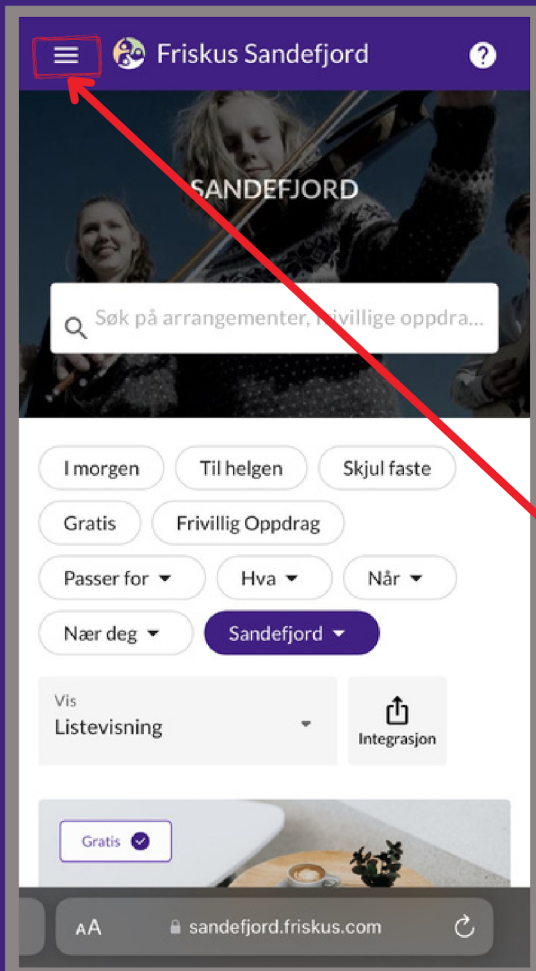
Friskus Sandefjord

SANDEFJORD

Søk på arrangementer, frivillige oppdra...

I morgen
Til helgen
Skjul faste
Gratis
Frivillig Oppdrag
Passer for
Hva
Når
Nær deg
Sandefjord

Vis
Listevisning

Integrasjon

Gratis

AA sandefjord.friskus.com